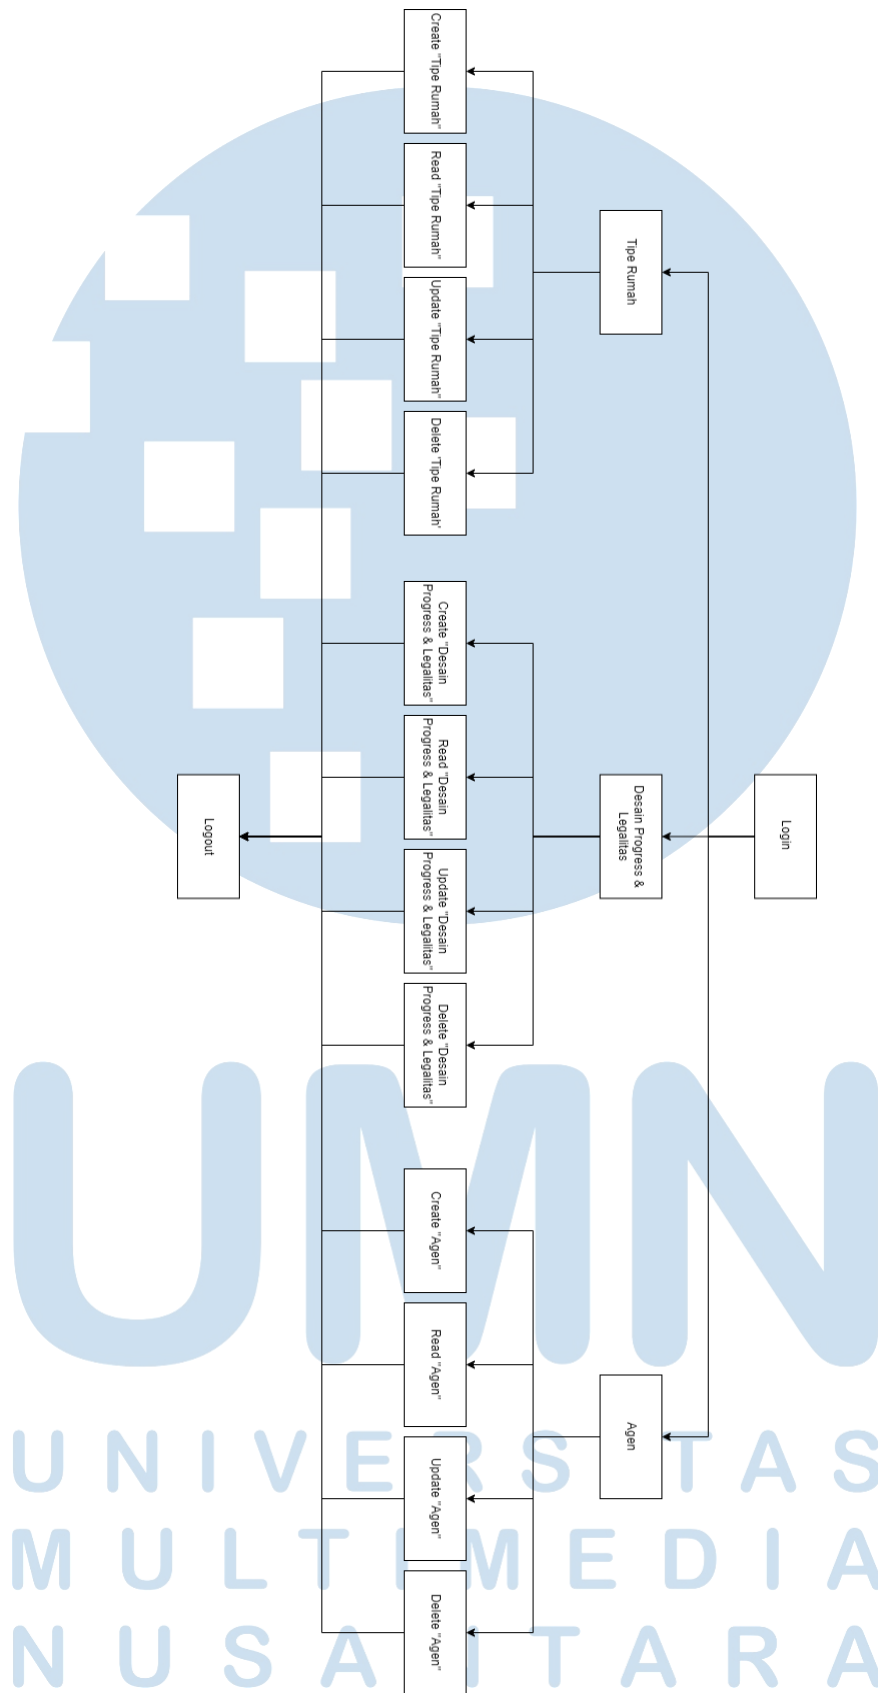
Login

Tipe Rumah

Desain Progress & Legalitas

Agen

Create "Tipe Rumah"

Read "Tipe Rumah"

Update "Tipe Rumah"

Delete "Tipe Rumah"

Create "Desain Progress & Legalitas"

Read "Desain Progress & Legalitas"

Update "Desain Progress & Legalitas"

Delete "Desain Progress & Legalitas"

Create "Agen"

Read "Agen"

Update "Agen"

Delete "Agen"

Logout

UMN
UNIVERSITAS
MULTIMEDIA
NUSANTARA